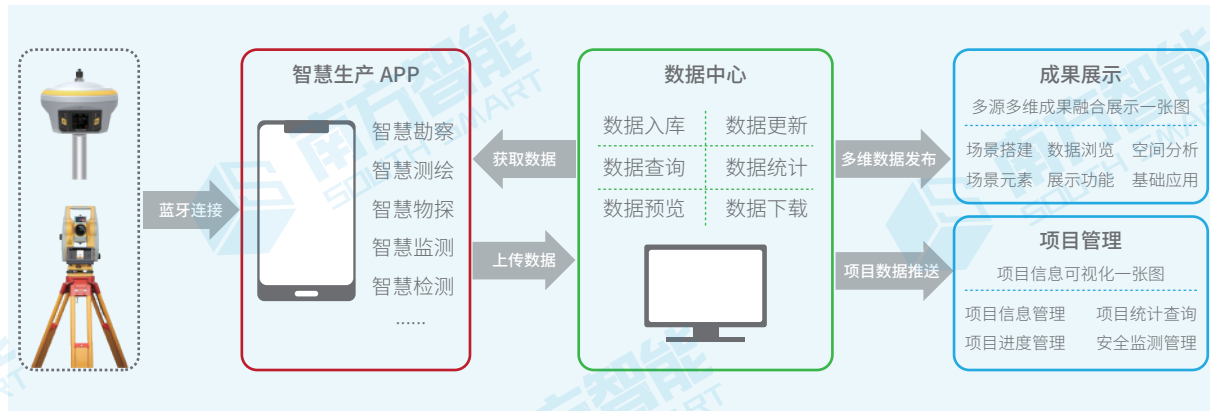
蓝牙连接

智慧生产 APP

智慧勘察
智慧测绘
智慧物探
智慧监测
智慧检测
......

获取数据

上传数据

数据中心

数据入库
数据更新
数据查询
数据统计
数据预览
数据下载

多维数据发布

项目数据推送

成果展示

多源多维成果融合展示一张图

场景搭建
数据浏览
空间分析
场景元素
展示功能
基础应用

项目管理

项目信息可视化一张图

项目信息管理
项目统计查询
项目进度管理
安全监测管理

南方智能 SOUTH SMART